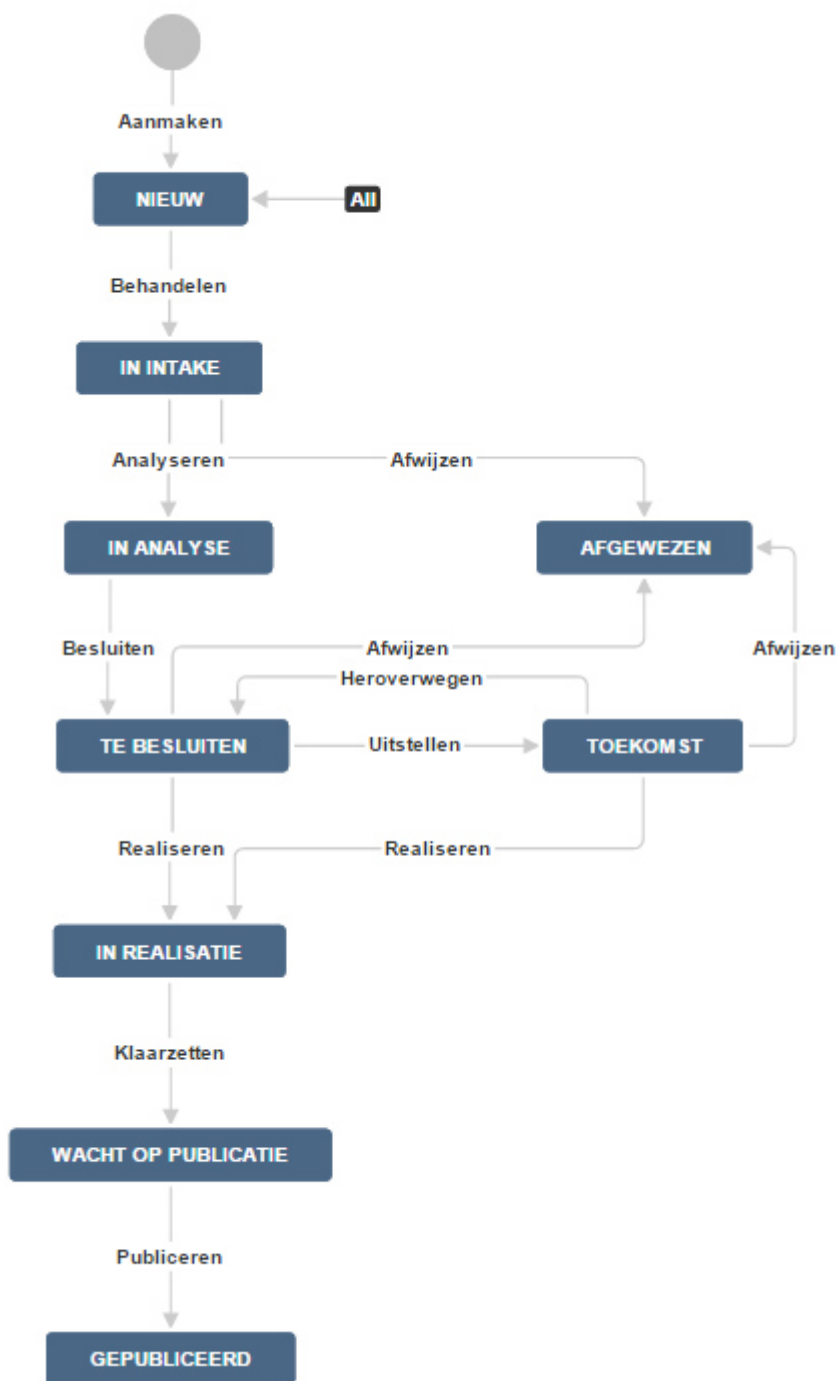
Aanmaken

NIEUW

All

Behandelen

IN INTAKE

Analyseren

Afwijzen

IN ANALYSE

AFGEWEZEN

Besluiten

Afwijzen

Heroverwegen

Afwijzen

TE BESLUITEN

Uitstellen

TOEKOMST

Realiseren

Realiseren

IN REALISATIE

Klaarzetten

WACHT OP PUBLICATIE

Publiceren

GEPUBLICEERD